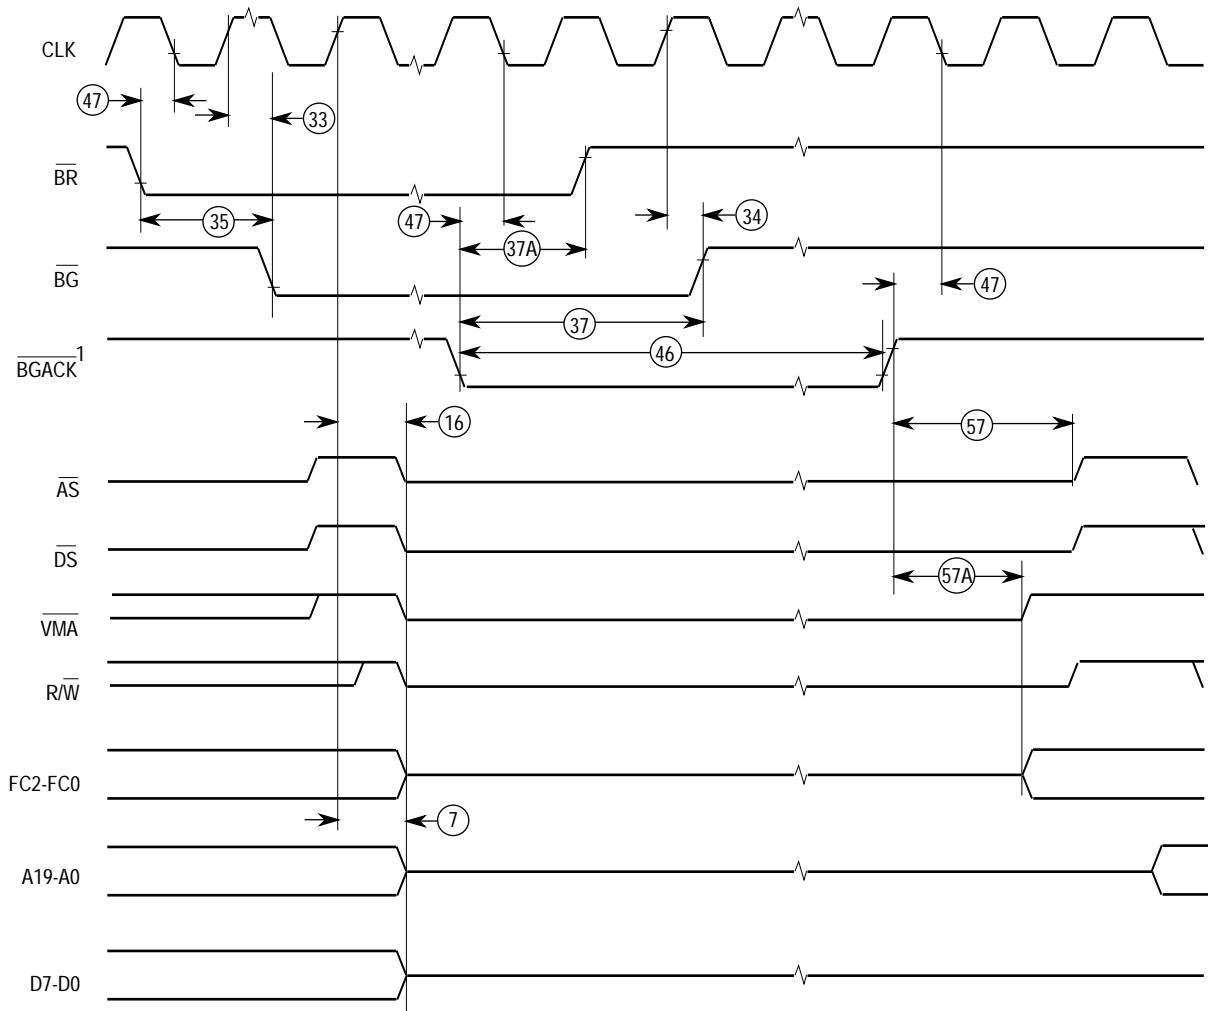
CLK

47

33

$\overline{BR}$

35

47

34

37A

$\overline{BG}$

47

37

$\overline{BGACK}^1$

46

16

57

$\overline{AS}$

$\overline{DS}$

57A

$\overline{VMA}$

$R/\overline{W}$

FC2-FC0

7

A19-A0

D7-D0